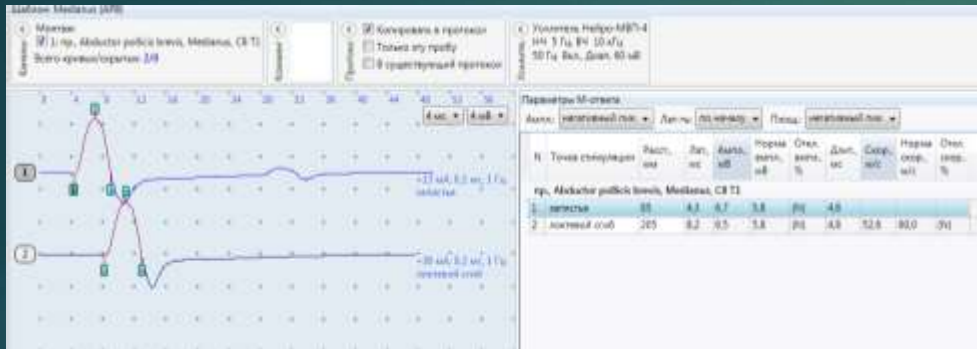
Шаблон: Medianus (APB)

Монтаж
1: пр., Abductor pollicis brevis, Medianus, C8 T1
Всего кривых/отметок: 2/9

Копировать в протокол
Только эту пробу
В существующий протокол

Усилитель Нейро-МВП-4
НЧ: 5 Гц, ВЧ: 10 кГц
50 Гц: Вкл., Диап. 60 мВ

2 4 8 12 16 20 24 28 32 36 40 44 48 52 56

4 мс 4 мВ

1

+13 мА; 0,2 мс; 1 Гц
запястье

2

+30 мА; 0,2 мс; 1 Гц
локтевой сгиб

Параметры М-ответа
Ампл.: негативный пик Лат-ть: по началу Площ.: негативный пик

| N | Точка стимуляции | Расст., мм | Лат., мс | Ампл., мВ | Норма ампл., мВ | Откл. ампл., % | Длит., мс | Скор., м/с | Норма скор., м/с | Откл. скор., % |
|---|---|---|---|---|---|---|---|---|---|---|
| | пр., Abductor pollicis brevis, Medianus, C8 T1 | | | | | | | | | |
| 1 | запястье | 65 | 4,1 | 6,7 | 5,8 | (N) | 4,6 | | | |
| 2 | локтевой сгиб | 205 | 8,2 | 0,5 | 5,8 | (N) | 4,9 | 52,6 | 80,0 | (N) |